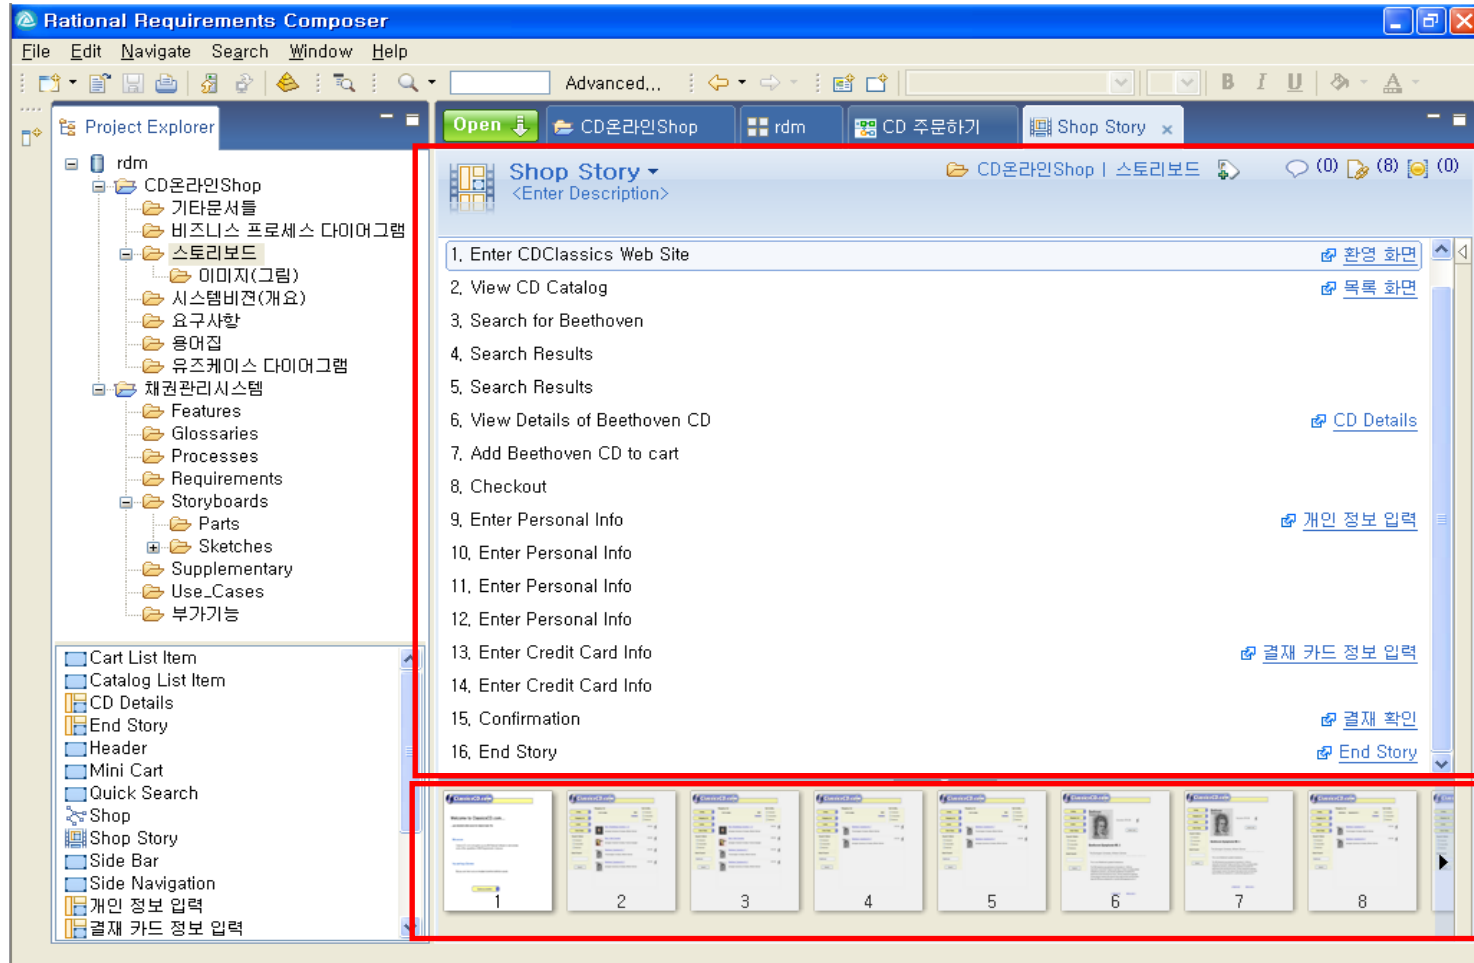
Rational Requirements Composer

File Edit Navigate Search Window Help

Advanced...

Project Explorer

rdm
CD온라인Shop
기타문서들
비즈니스 프로세스 다이어그램
스토리보드
이미지(그림)
시스템비전(개요)
요구사항
용어집
유즈케이스 다이어그램
채권관리시스템
Features
Glossaries
Processes
Requirements
Storyboards
Parts
Sketches
Supplementary
Use_Cases
부가기능

Cart List Item
Catalog List Item
CD Details
End Story
Header
Mini Cart
Quick Search
Shop
Shop Story
Side Bar
Side Navigation
개인 정보 입력
결재 카드 정보 입력

Open CD온라인Shop rdm CD 주문하기 Shop Story

Shop Story
<Enter Description>
CD온라인Shop | 스토리보드
(0) (8) (0)

1. Enter CDClassics Web Site 환영 화면
2. View CD Catalog 목록 화면
3. Search for Beethoven
4. Search Results
5. Search Results
6. View Details of Beethoven CD CD Details
7. Add Beethoven CD to cart
8. Checkout
9. Enter Personal Info 개인 정보 입력
10. Enter Personal Info
11. Enter Personal Info
12. Enter Personal Info
13. Enter Credit Card Info 결재 카드 정보 입력
14. Enter Credit Card Info
15. Confirmation 결재 확인
16. End Story End Story

1 2 3 4 5 6 7 8